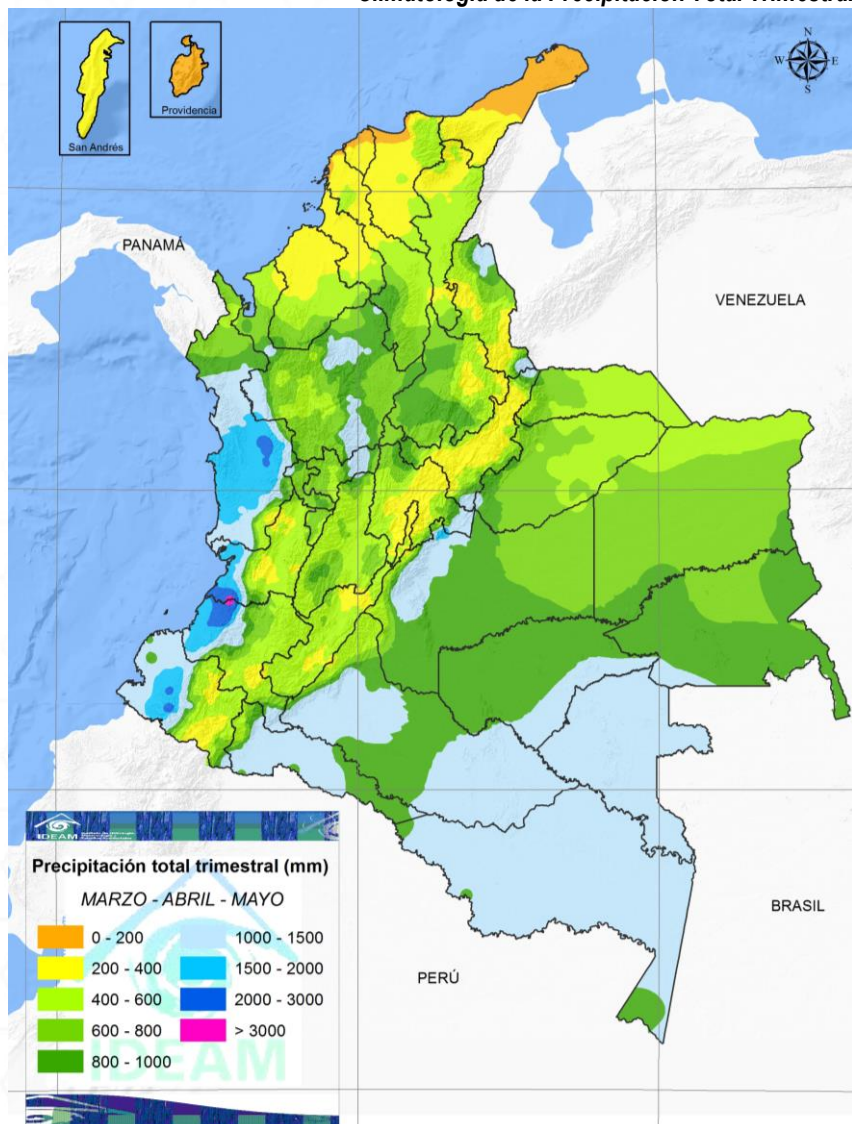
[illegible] de la Precipitación Total Trimestral

N
W E
S

San Andrés

Providencia

PANAMÁ

VENEZUELA

IDEAM

Precipitación total trimestral (mm)

MARZO - ABRIL - MAYO

0 - 200
200 - 400
400 - 600
600 - 800
800 - 1000
1000 - 1500
1500 - 2000
2000 - 3000
> 3000

IDEAM

BRASIL

PERÚ